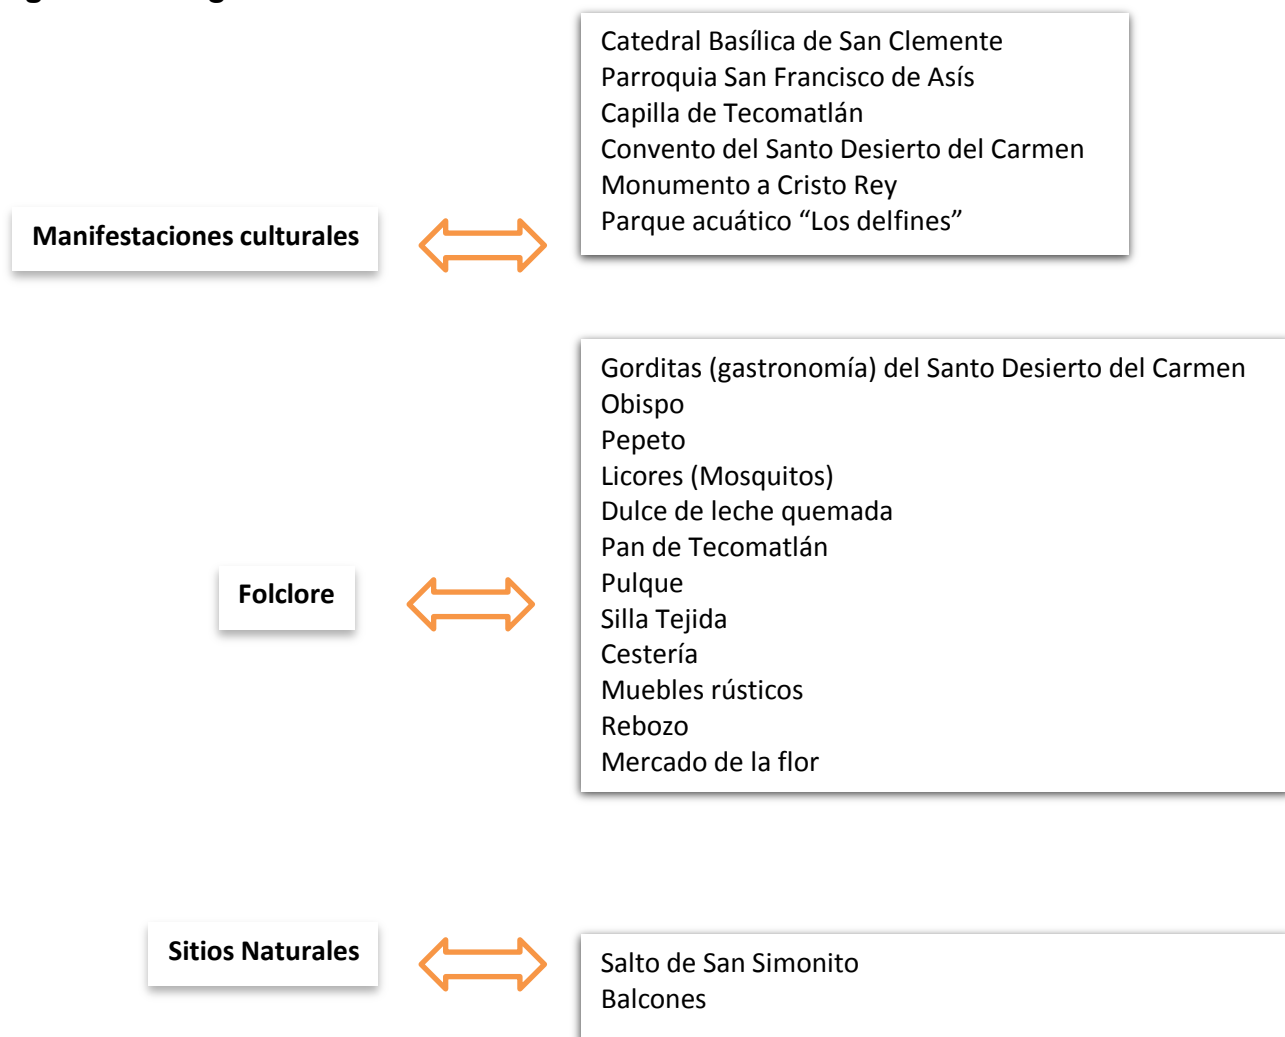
Manifestaciones culturales

Catedral Basílica de San Clemente
Parroquia San Francisco de Asís
Capilla de Tecomatlán
Convento del Santo Desierto del Carmen
Monumento a Cristo Rey
Parque acuático “Los delfines”

Folclore

Gorditas (gastronomía) del Santo Desierto del Carmen
Obispo
Pepeto
Licores (Mosquitos)
Dulce de leche quemada
Pan de Tecomatlán
Pulque
Silla Tejida
Cestería
Muebles rústicos
Rebozo
Mercado de la flor

Sitios Naturales

Salto de San Simonito
Balcones